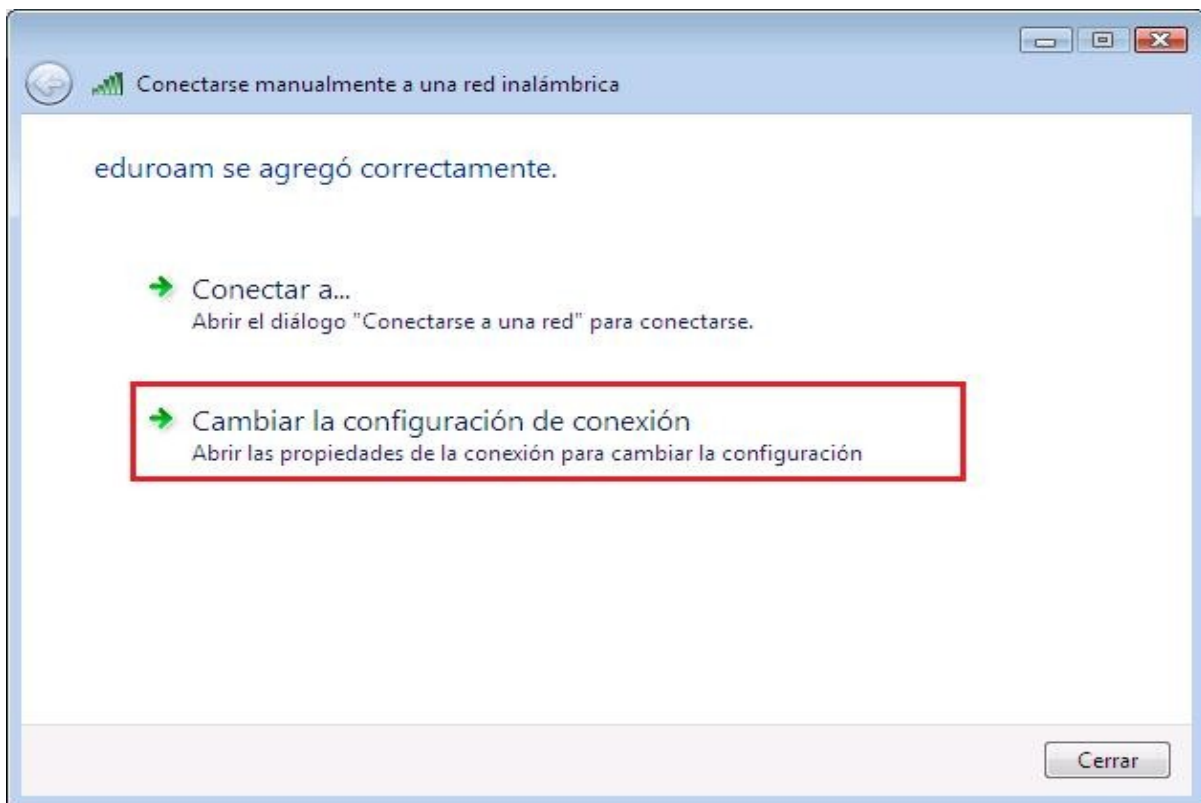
Conectarse manualmente a una red inalámbrica

eduroam se agregó correctamente.

Conectar a...
Abrir el diálogo "Conectarse a una red" para conectarse.

Cambiar la configuración de conexión
Abrir las propiedades de la conexión para cambiar la configuración

Cerrar